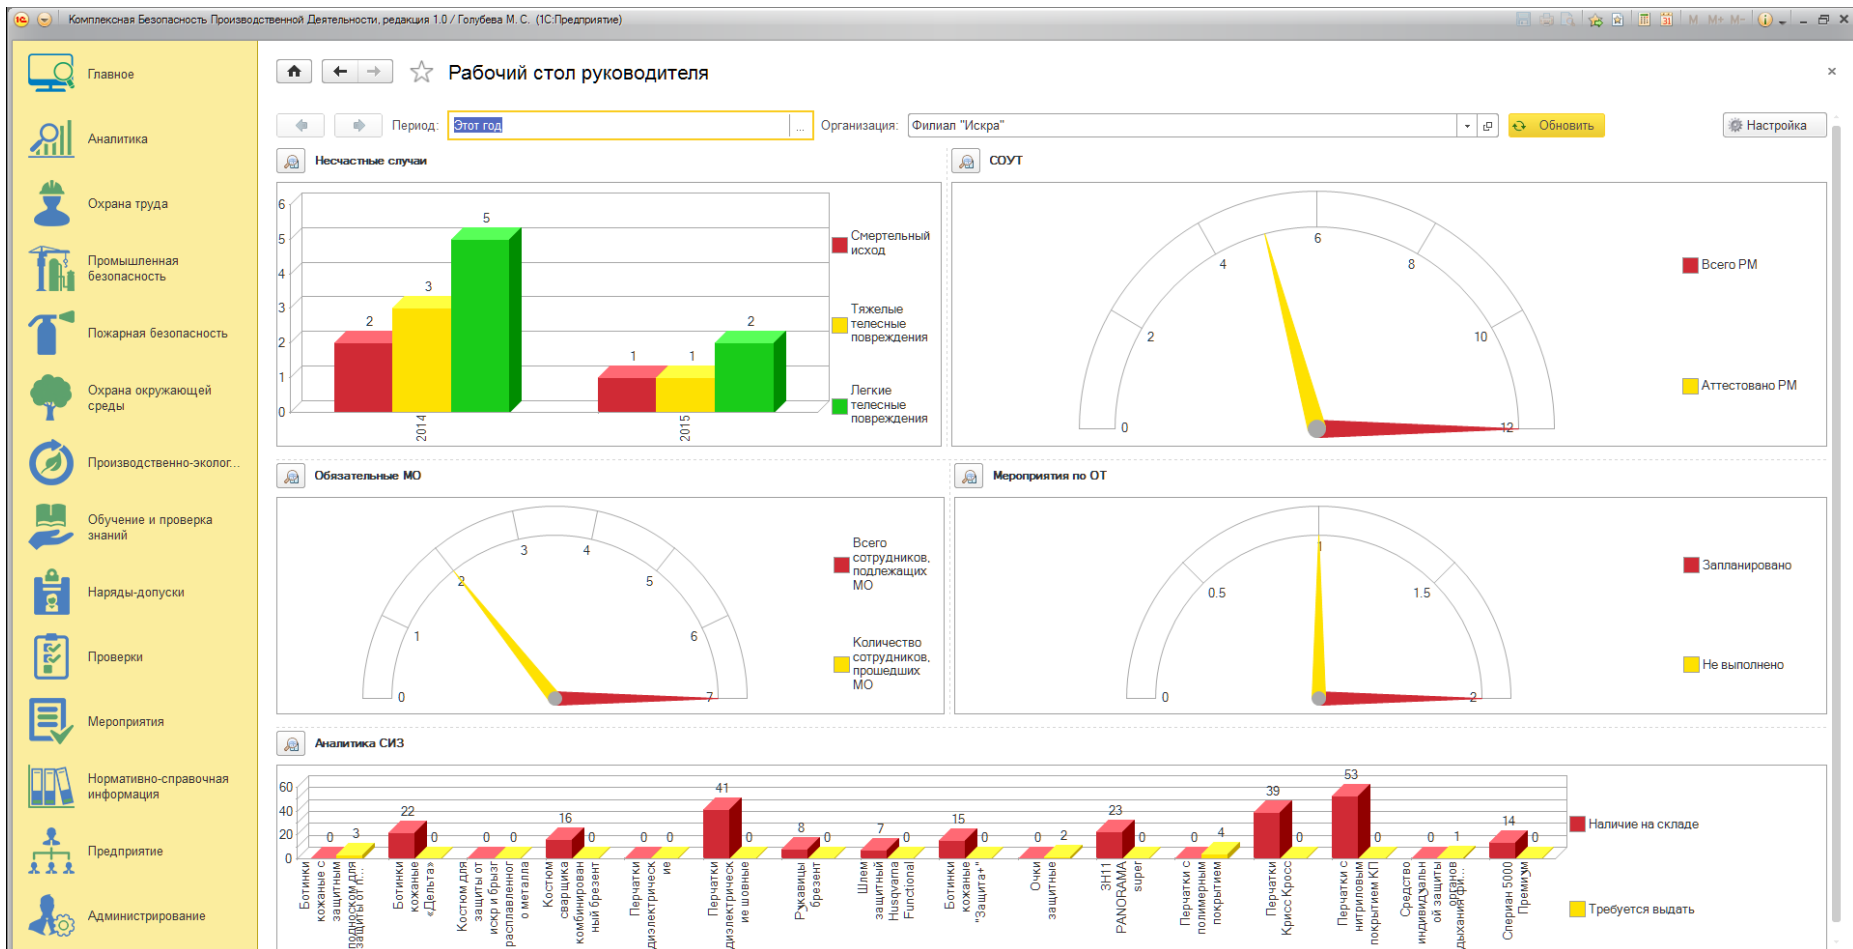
Комплексная Безопасность Производственной Деятельности, редакция 1.0 / Голубева М. С. (1С:Предприятие)

Главное
Аналитика
Охрана труда
Промышленная безопасность
Пожарная безопасность
Охрана окружающей среды
Производственно-эколог...
Обучение и проверка знаний
Наряды-допуски
Проверки
Мероприятия
Нормативно-справочная информация
Предприятие
Администрирование

Рабочий стол руководителя

Период: Этот год
Организация: Филиал "Искра"
Обновить
Настройка

Несчастные случаи

6 5 4 3 2 1 0
2 3 5
1 1 2
2014
2015
Смертельный исход
Тяжелые телесные повреждения
Легкие телесные повреждения

СОУТ

0 2 4 6 8 10 12
Всего РМ
Аттестовано РМ

Обязательные МО

0 1 2 3 4 5 6 7
Всего сотрудников, подлежащих МО
Количество сотрудников, прошедших МО

Мероприятия по ОТ

0 0.5 1 1.5 2
Запланировано
Не выполнено

Аналитика СИЗ

60 40 20 0
0 3 22 0 0 0 16 0 0 0 41 0 8 0 7 0 15 0 0 2 23 0 0 4 39 0 53 0 0 1 14 0
Ботинки кожаные с защитным подноском для защиты от...
Ботинки кожаные «Дельта»
Костюм для защиты от искр и брызг расплавленного металла
Костюм сварщика комбинированный брезент
Перчатки диэлектрические
Перчатки диэлектрические шовные
Рукавицы брезент
Шлем защитный Husqvarna Functional
Ботинки кожаные "Защита+"
Очки защитные
3Н11 PANORAMA super
Перчатки с полимерным покрытием
Перчатки Крисс Кросс
Перчатки с нитриловым покрытием КП
Средство индивидуальной защиты органов дыхания фи...
Спервиан 5000 Премиум
Наличие на складе
Требуется выдать